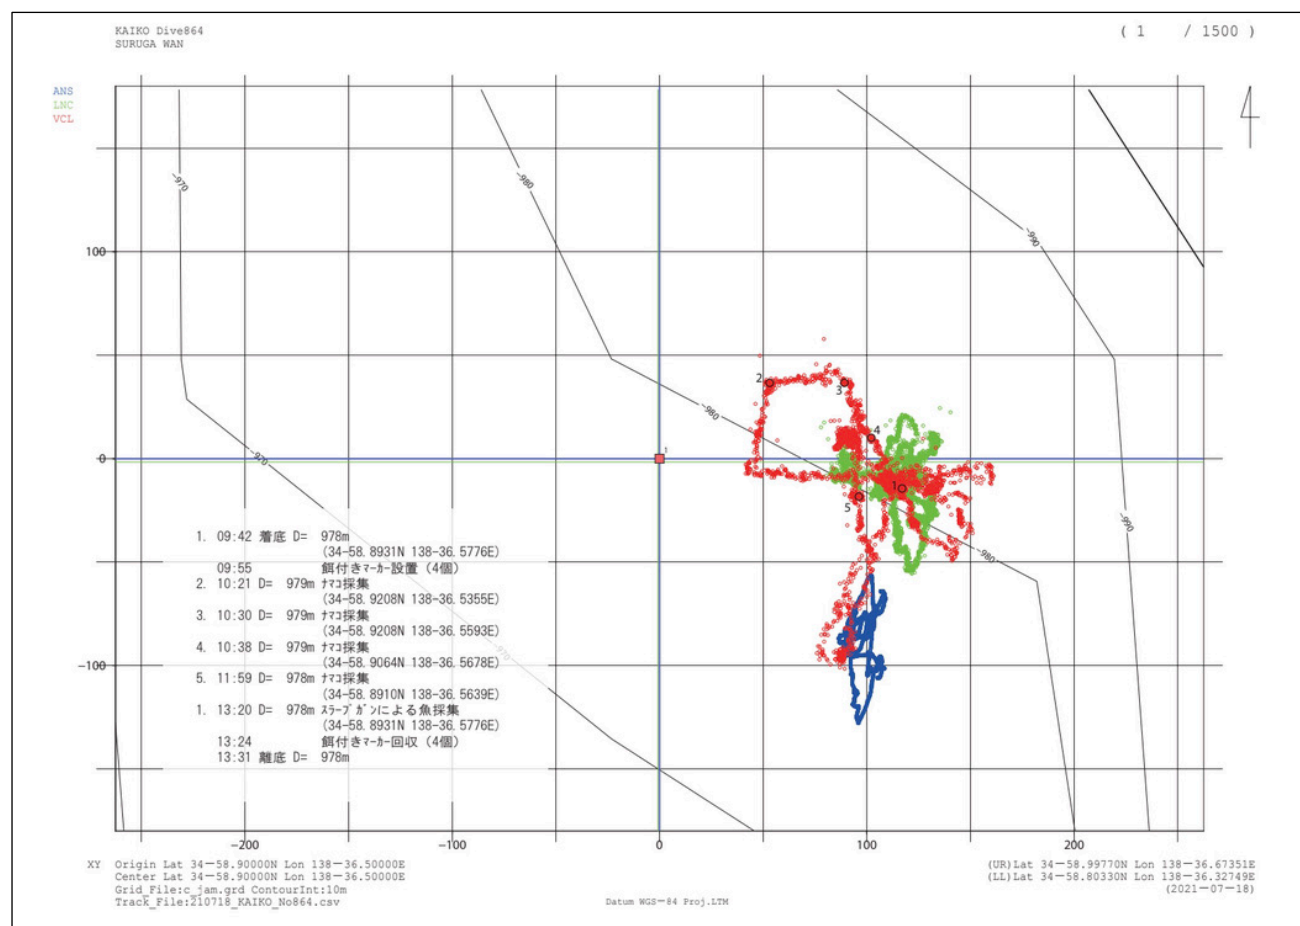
KAIKO Dive864
SURUGA WAN

( 1 / 1500 )

ANS
LNC
VCL

-970
-980
-990
-990
-980
-970
-980
-970

100
0
-100
-200
-100
0
100
200

1
2
3
4
5

1. 09:42 着底 D= 978m
(34-58.8931N 138-36.5776E)
09:55 餌付きﾏｰｶｰ設置（4個）
2. 10:21 D= 979m ﾅﾏｺ採集
(34-58.9208N 138-36.5355E)
3. 10:30 D= 979m ﾅﾏｺ採集
(34-58.9208N 138-36.5593E)
4. 10:38 D= 979m ﾅﾏｺ採集
(34-58.9064N 138-36.5678E)
5. 11:59 D= 978m ﾅﾏｺ採集
(34-58.8910N 138-36.5639E)
1. 13:20 D= 978m ｽﾗｰﾌﾟｶﾞﾝによる魚採集
(34-58.8931N 138-36.5776E)
13:24 餌付きﾏｰｶｰ回収（4個）
13:31 離底 D= 978m

XY Origin Lat 34−58.90000N Lon 138−36.50000E
Center Lat 34−58.90000N Lon 138−36.50000E
Grid_File:c_jam.grd ContourInt:10m
Track_File:210718_KAIKO_No864.csv

Datum WGS−84 Proj.LTM

(UR)Lat 34−58.99770N Lon 138−36.67351E
(LL)Lat 34−58.80330N Lon 138−36.32749E
(2021−07−18)